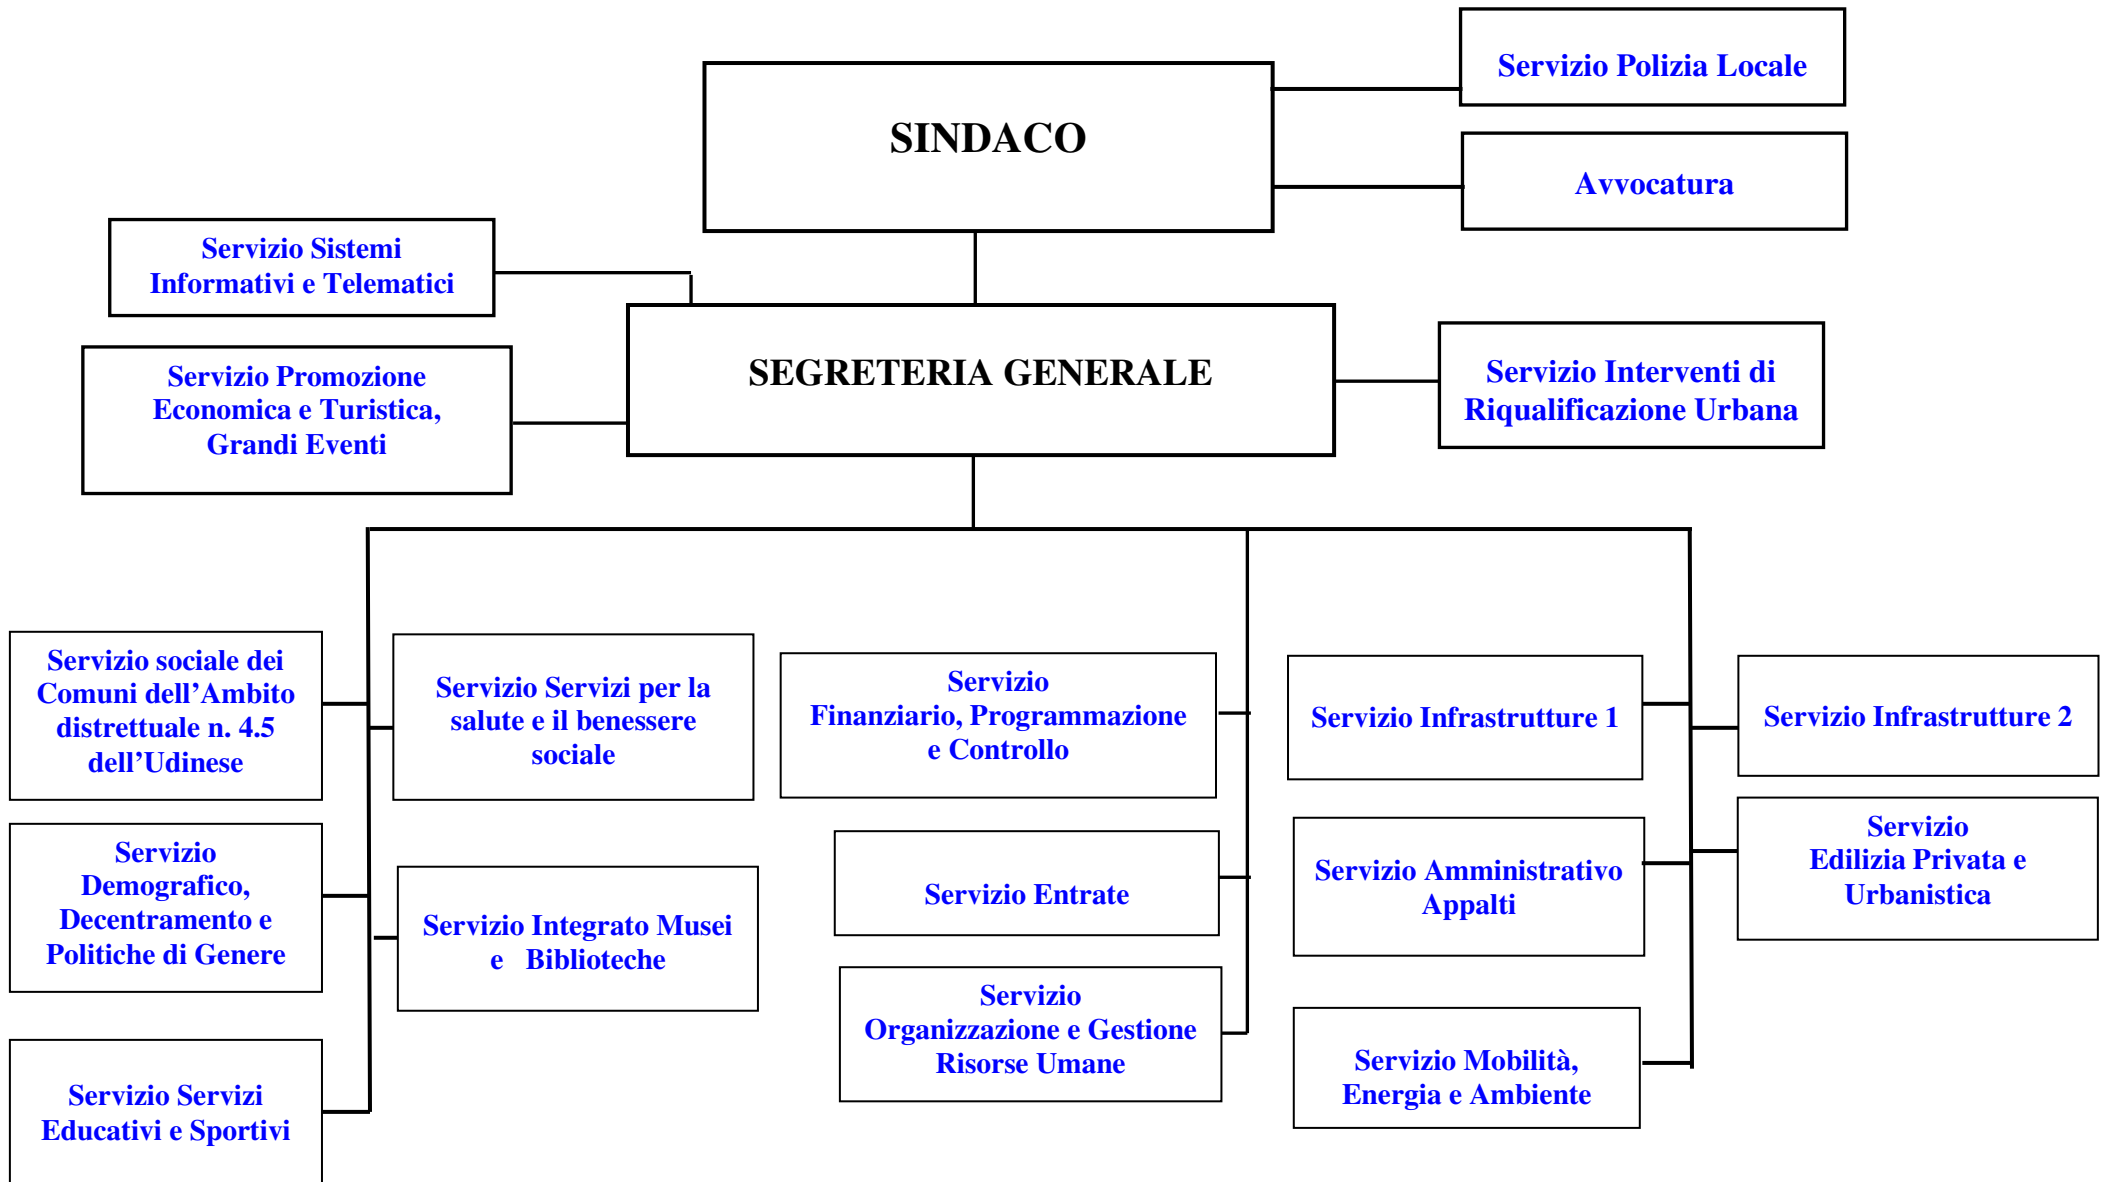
SINDACO

Servizio Polizia Locale

Avvocatura

Servizio Sistemi Informativi e Telematici

Servizio Promozione Economica e Turistica, Grandi Eventi

SEGRETERIA GENERALE

Servizio Interventi di Riqualificazione Urbana

Servizio sociale dei Comuni dell'Ambito distrettuale n. 4.5 dell'Udinese

Servizio Demografico, Decentramento e Politiche di Genere

Servizio Servizi Educativi e Sportivi

Servizio Servizi per la salute e il benessere sociale

Servizio Integrato Musei e Biblioteche

Servizio Finanziario, Programmazione e Controllo

Servizio Entrate

Servizio Organizzazione e Gestione Risorse Umane

Servizio Infrastrutture 1

Servizio Amministrativo Appalti

Servizio Mobilità, Energia e Ambiente

Servizio Infrastrutture 2

Servizio Edilizia Privata e Urbanistica